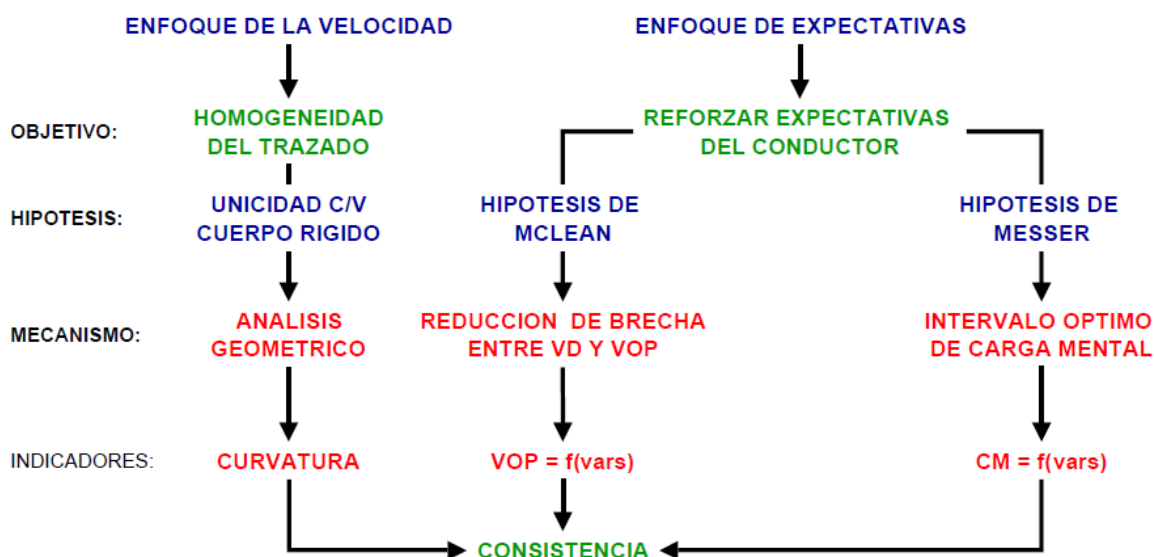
ENFOQUE DE LA VELOCIDAD

ENFOQUE DE EXPECTATIVAS

OBJETIVO:

HOMOGENEIDAD DEL TRAZADO

REFORZAR EXPECTATIVAS DEL CONDUCTOR

HIPOTESIS:

UNICIDAD C/V CUERPO RIGIDO

HIPOTESIS DE MCLEAN

HIPOTESIS DE MESSER

MECANISMO:

ANALISIS GEOMETRICO

REDUCCION DE BRECHA ENTRE VD Y VOP

INTERVALO OPTIMO DE CARGA MENTAL

INDICADORES:

CURVATURA

VOP = f(vars)

CM = f(vars)

CONSISTENCIA